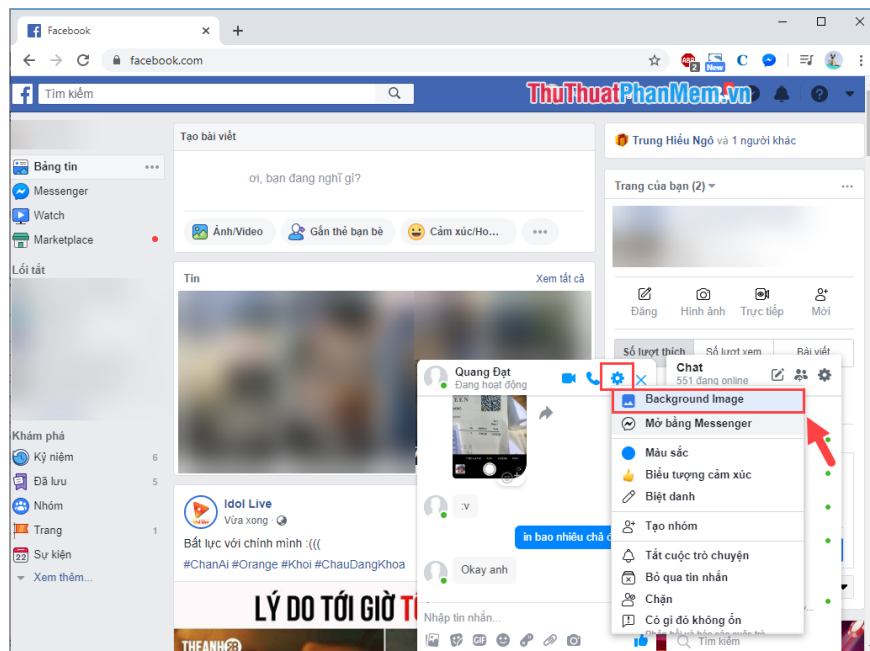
Facebook
facebook.com
Tìm kiếm
ThuThuatPhanMem.vn
Bảng tin
Messenger
Watch
Marketplace
Lối tắt
Khám phá
Kỷ niệm 6
Đã lưu 5
Nhóm
Trang 1
Sự kiện
Xem thêm...
Tạo bài viết
ơi, bạn đang nghĩ gì?
Ảnh/Video
Gắn thẻ bạn bè
Cảm xúc/Ho...
Tin
Xem tất cả
Idol Live
Vừa xong
Bất lực với chính mình :(((
#ChanAi #Orange #Khoi #ChauDangKhoa
LÝ DO TỚI GIỜ T
THEANH28
Trung Hiếu Ngô và 1 người khác
Trang của bạn (2)
Đăng
Hình ảnh
Trực tiếp
Mời
Số lượt thích
Số lượt xem
Bài viết
Quang Đạt
Đang hoạt động
:v
in bao nhiêu chả c
Okay anh
Nhập tin nhắn...
Chat
551 đang online
Background Image
Mở bằng Messenger
Màu sắc
Biểu tượng cảm xúc
Biệt danh
Tạo nhóm
Tắt cuộc trò chuyện
Bỏ qua tin nhắn
Chặn
Có gì đó không ổn
Tìm kiếm